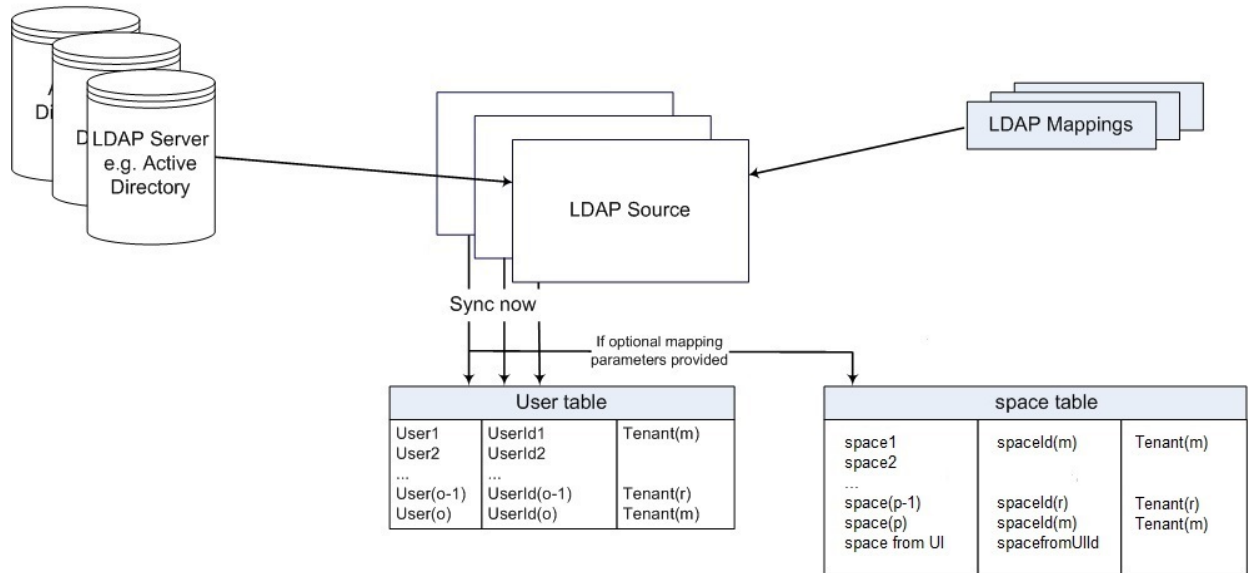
A
Di
D
LDAP Server e.g. Active Directory

LDAP Source

LDAP Mappings

Sync now

If optional mapping parameters provided

| User table | | |
|---|---|---|
| User1<br>User2<br>...<br>User(o-1)<br>User(o) | UserId1<br>UserId2<br>...<br>UserId(o-1)<br>UserId(o) | Tenant(m)<br><br><br>Tenant(r)<br>Tenant(m) |

| space table | | |
|---|---|---|
| space1<br>space2<br>...<br>space(p-1)<br>space(p)<br>space from UI | spaceId(m)<br><br><br>spaceId(r)<br>spaceId(m)<br>spacefromUIId | Tenant(m)<br><br><br>Tenant(r)<br>Tenant(m) |